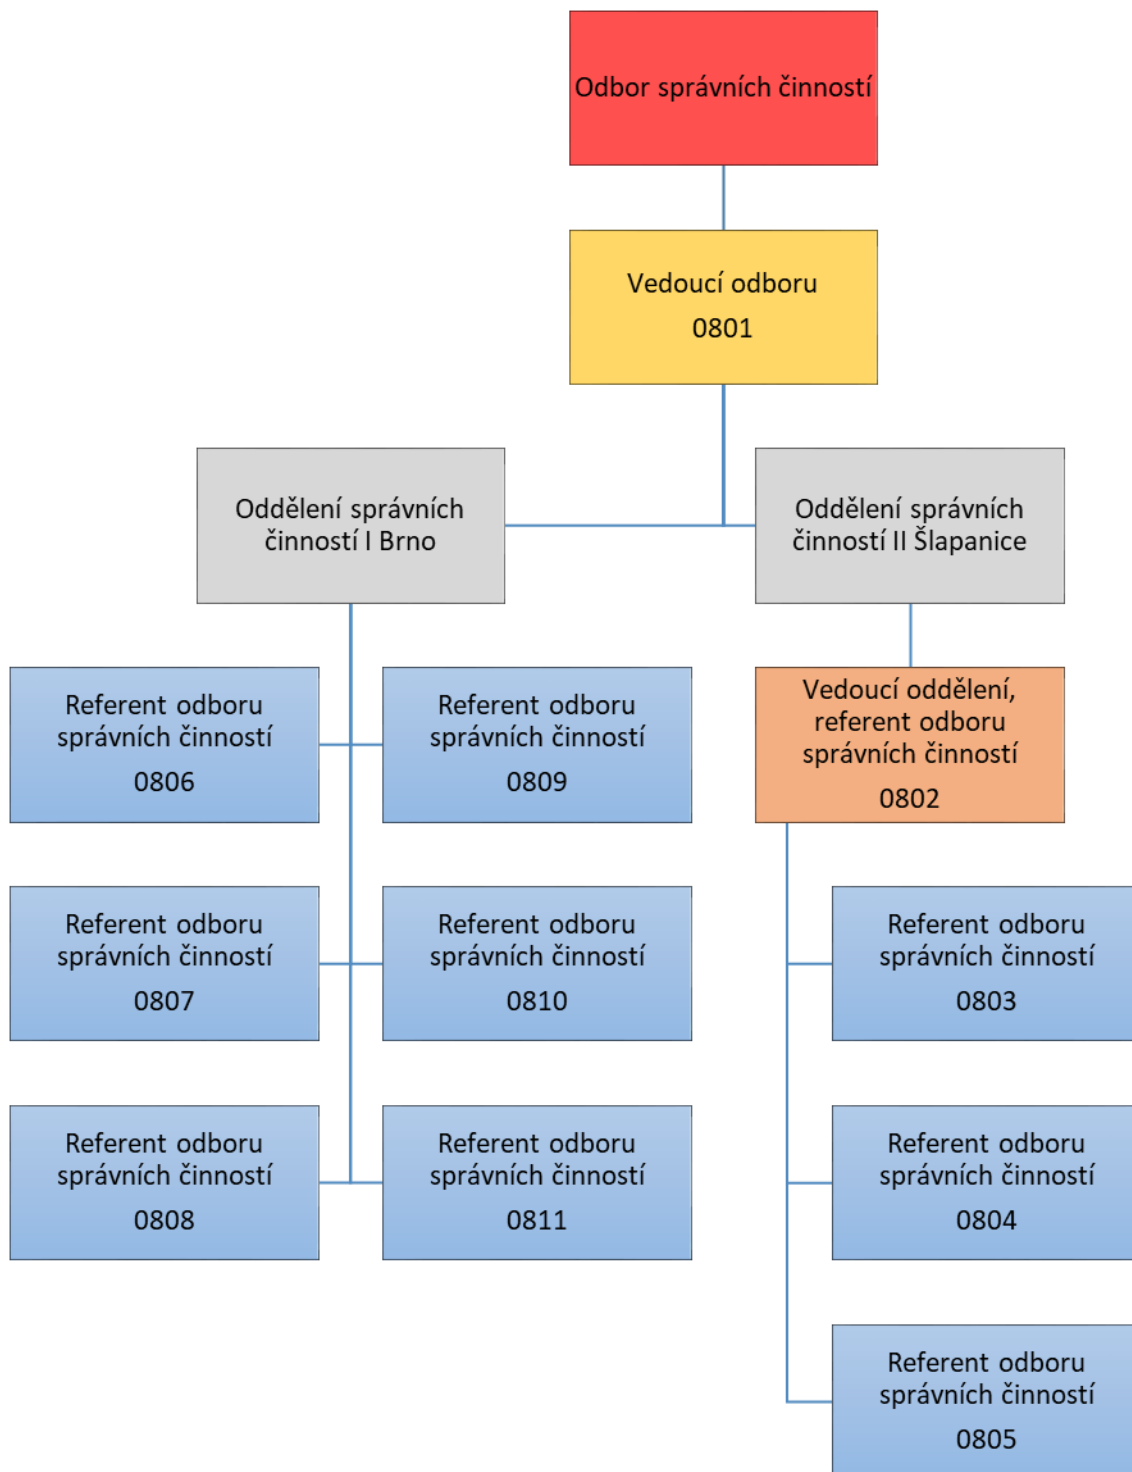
Odbor správních činností

Vedoucí odboru
0801

Oddělení správních činností I Brno

Oddělení správních činností II Šlapanice

Referent odboru správních činností
0806

Referent odboru správních činností
0809

Referent odboru správních činností
0807

Referent odboru správních činností
0810

Referent odboru správních činností
0808

Referent odboru správních činností
0811

Vedoucí oddělení, referent odboru správních činností
0802

Referent odboru správních činností
0803

Referent odboru správních činností
0804

Referent odboru správních činností
0805